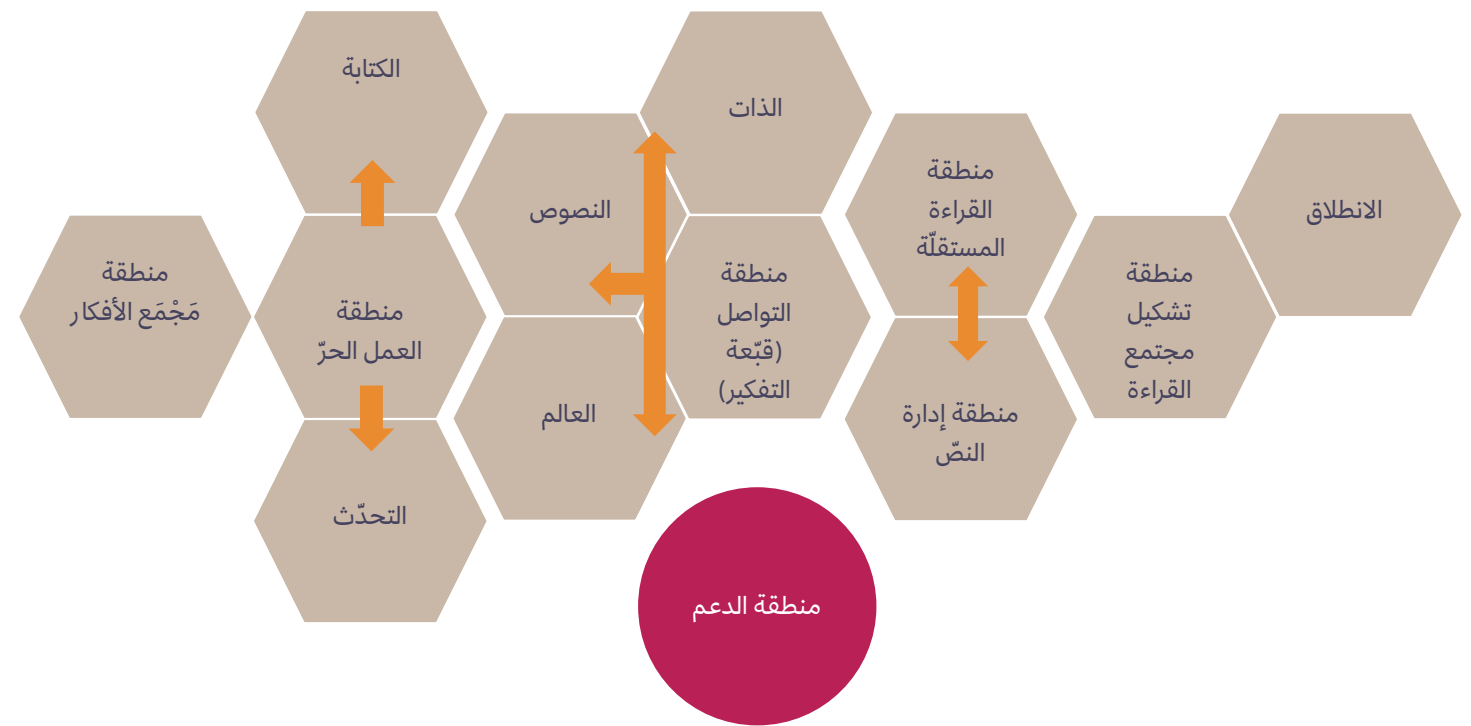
الانطلاق

منطقة تشكيل مجتمع القراءة

منطقة القراءة المستقلّة

منطقة إدارة النصّ

الذات

منطقة التواصل (قبّعة التفكير)

النصوص

العالم

الكتابة

منطقة العمل الحرّ

التحدّث

منطقة مَجْمَع الأفكار

منطقة الدعم